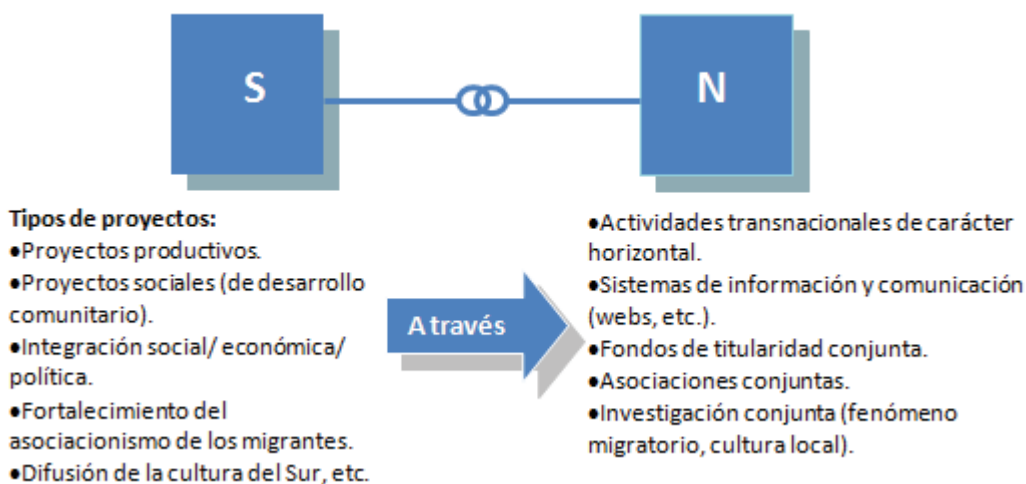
S

N

Tipos de proyectos:
•Proyectos productivos.
•Proyectos sociales (de desarrollo comunitario).
•Integración social/ económica/ política.
•Fortalecimiento del asociacionismo de los migrantes.
•Difusión de la cultura del Sur, etc.

A través

•Actividades transnacionales de carácter horizontal.
•Sistemas de información y comunicación (webs, etc.).
•Fondos de titularidad conjunta.
•Asociaciones conjuntas.
•Investigación conjunta (fenómeno migratorio, cultura local).